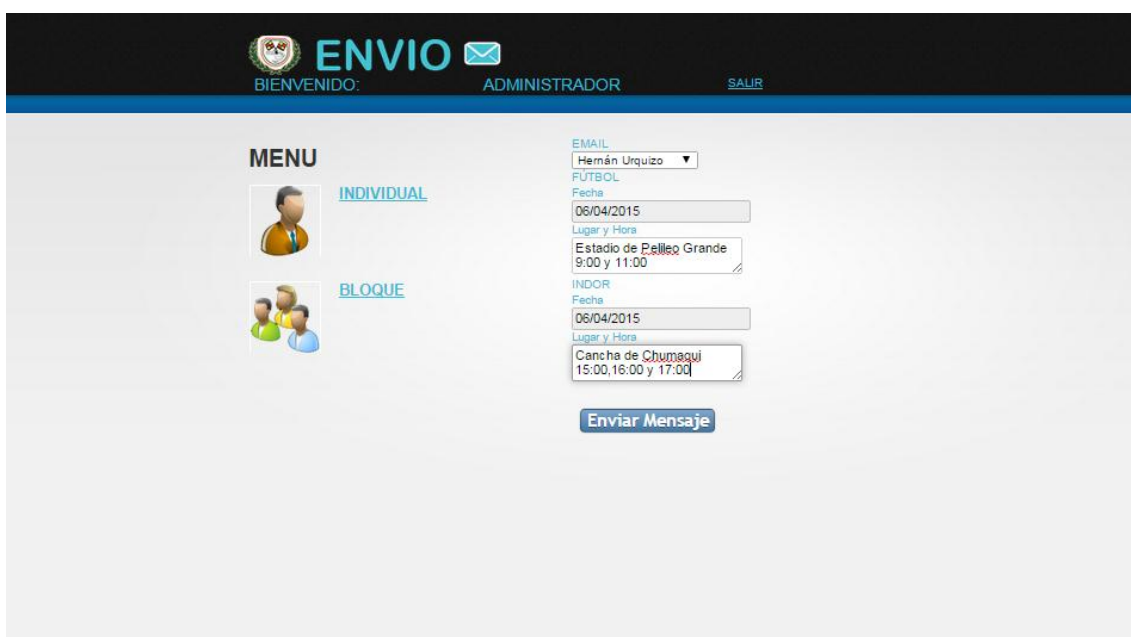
ENVIO
BIENVENIDO: ADMINISTRADOR SALIR

MENU
INDIVIDUAL
BLOQUE

EMAIL
Hernán Urquizo
FÚTBOL
Fecha
06/04/2015
Lugar y Hora
Estadio de Pelileo Grande 9:00 y 11:00
INDOR
Fecha
06/04/2015
Lugar y Hora
Cancha de Chumaqui 15:00,16:00 y 17:00

Enviar Mensaje